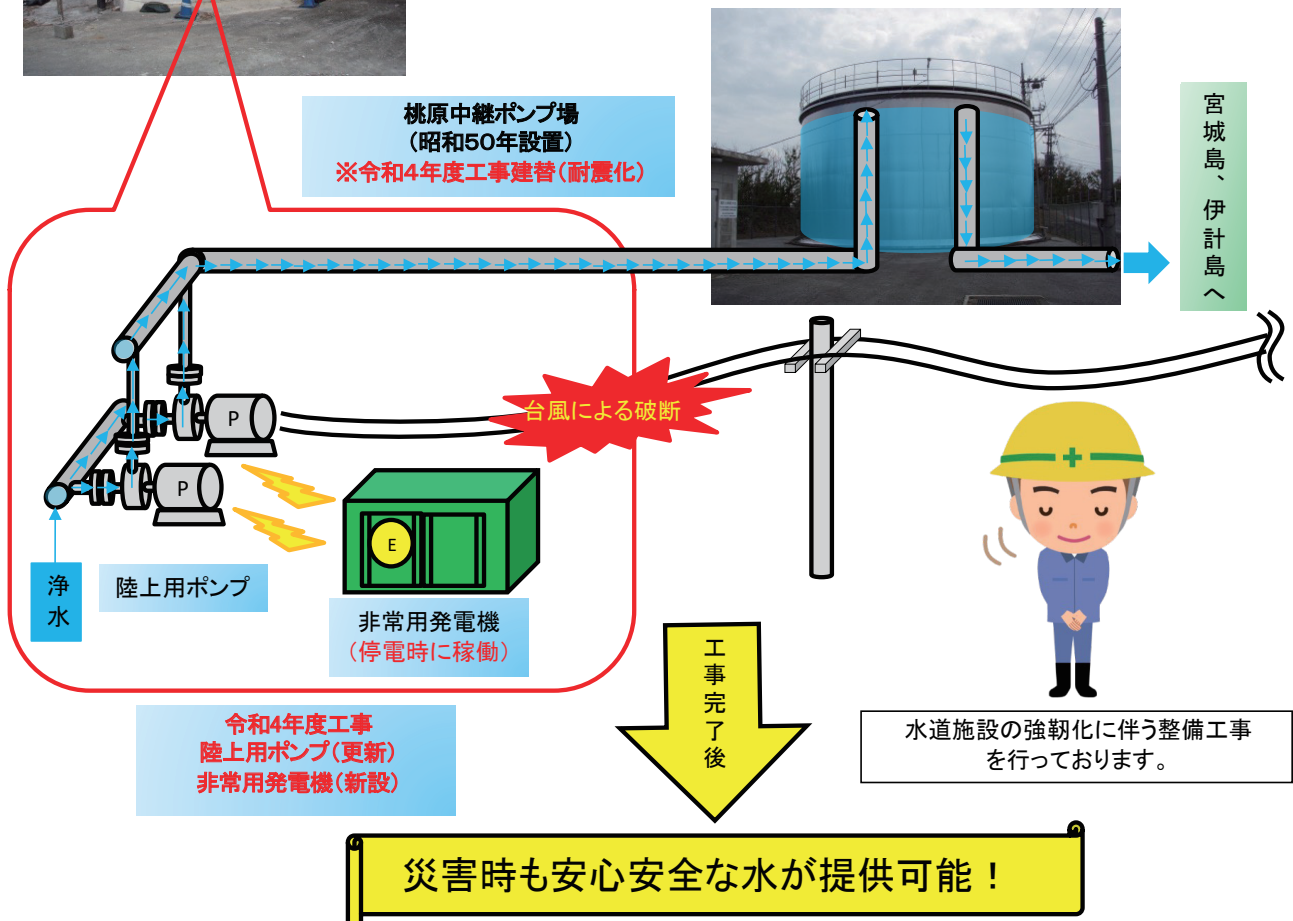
桃原中継ポンプ場
（昭和50年設置）
※令和4年度工事建替（耐震化）

宮城島、伊計島へ

台風による破断

P

P

E

浄水

陸上用ポンプ

非常用発電機
（停電時に稼働）

工事完了後

水道施設の強靭化に伴う整備工事を行っております。

令和4年度工事
陸上用ポンプ（更新）
非常用発電機（新設）

災害時も安心安全な水が提供可能！